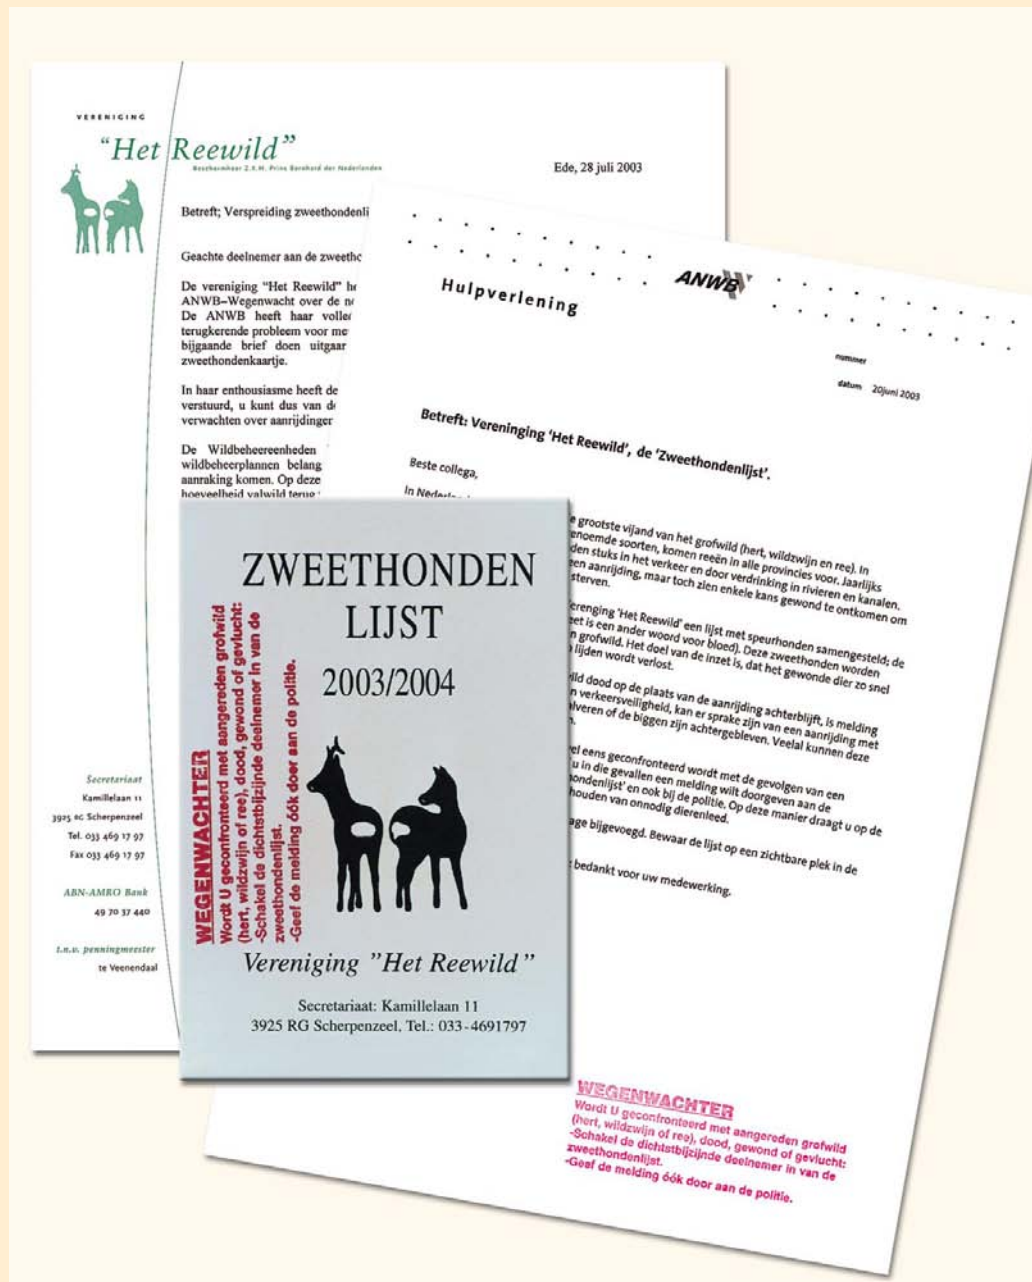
VERENIGING
"Het Reewild"
Beschermheer Z.K.H. Prins Bernhard der Nederlanden

Ede, 28 juli 2003

Betreft; Verspreiding zweethondenli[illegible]

Geachte deelnemer aan de zweetho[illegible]

De vereniging "Het Reewild" he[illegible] ANWB–Wegenwacht over de n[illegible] De ANWB heeft haar volle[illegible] terugkerende probleem voor me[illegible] bijgaande brief doen uitgaan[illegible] zweethondenkaartje.

In haar enthousiasme heeft de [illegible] verstuurd, u kunt dus van d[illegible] verwachten over aanrijdinger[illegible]

De Wildbeheereenheden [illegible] wildbeheerplannen belang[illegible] aanraking komen. Op deze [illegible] hoeveelheid valwild terug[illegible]

Secretariaat
Kamillelaan 11
3925 RC Scherpenzeel
Tel. 033 469 17 97
Fax 033 469 17 97

ABN-AMRO Bank
49 70 37 440

t.n.v. penningmeester
te Veenendaal

Hulpverlening
ANWB

nummer
datum 20juni 2003

Betreft: Vereniging 'Het Reewild', de 'Zweethondenlijst'.

Beste collega,

In Neder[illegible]

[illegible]e grootste vijand van het grofwild (hert, wildzwijn en ree). In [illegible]enoemde soorten, komen reeën in alle provincies voor. Jaarlijks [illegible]den stuks in het verkeer en door verdrinking in rivieren en kanalen. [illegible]en aanrijding, maar toch zien enkele kans gewond te ontkomen om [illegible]sterven.

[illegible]ereniging 'Het Reewild' een lijst met speurhonden samengesteld; de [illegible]eet is een ander woord voor bloed). Deze zweethonden worden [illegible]n grofwild. Het doel van de inzet is, dat het gewonde dier zo snel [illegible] lijden wordt verlost.

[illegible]ild dood op de plaats van de aanrijding achterblijft, is melding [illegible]n verkeersveiligheid, kan er sprake zijn van een aanrijding met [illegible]lveren of de biggen zijn achtergebleven. Veelal kunnen deze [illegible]n.

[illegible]el eens geconfronteerd wordt met de gevolgen van een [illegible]u in die gevallen een melding wilt doorgeven aan de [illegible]ondenlijst' en ook bij de politie. Op deze manier draagt u op de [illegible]houden van onnodig dierenleed.

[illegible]age bijgevoegd. Bewaar de lijst op een zichtbare plek in de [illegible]

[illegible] bedankt voor uw medewerking.

WEGENWACHTER
Wordt U geconfronteerd met aangereden grofwild (hert, wildzwijn of ree), dood, gewond of gevlucht:
-Schakel de dichtstbijzijnde deelnemer in van de zweethondenlijst.
-Geef de melding óók door aan de politie.

ZWEETHONDEN LIJST
2003/2004

WEGENWACHTER
Wordt U geconfronteerd met aangereden grofwild (hert, wildzwijn of ree), dood, gewond of gevlucht:
-Schakel de dichtstbijzijnde deelnemer in van de zweethondenlijst.
-Geef de melding óók door aan de politie.

Vereniging "Het Reewild"

Secretariaat: Kamillelaan 11
3925 RG Scherpenzeel. Tel.: 033-4691797